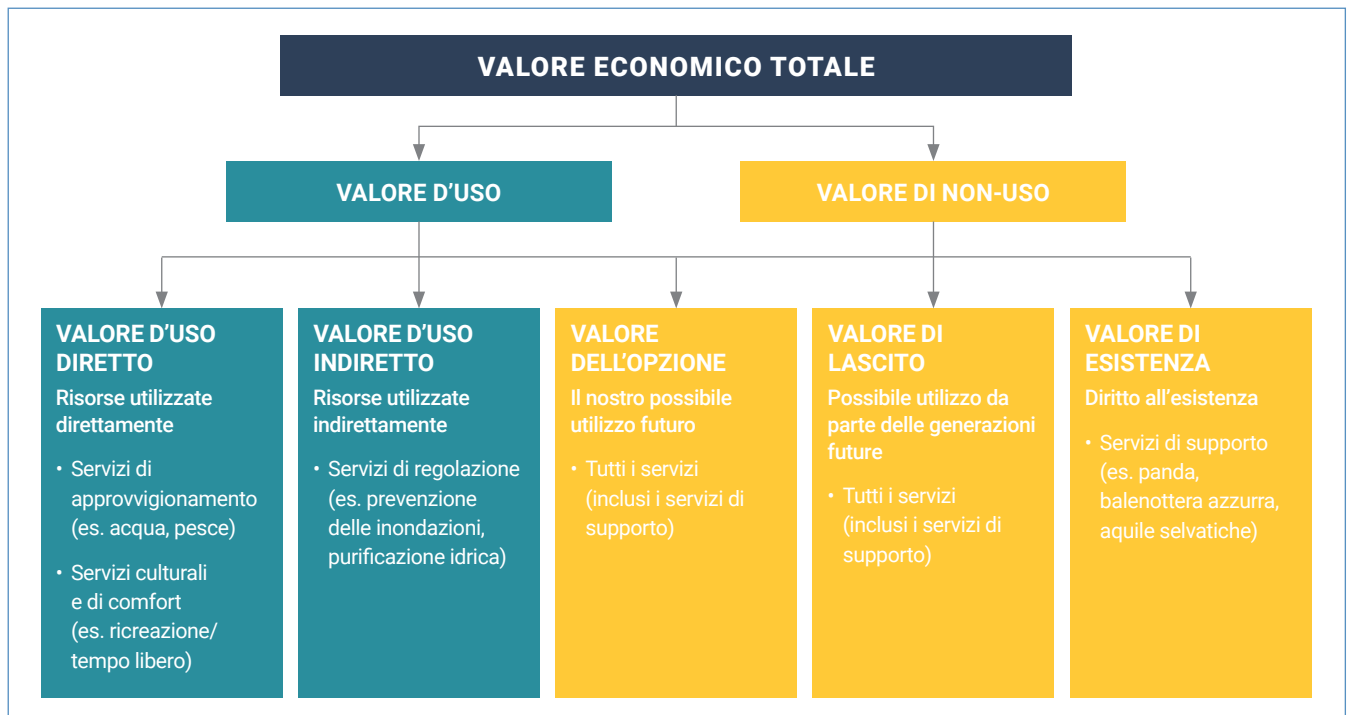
VALORE ECONOMICO TOTALE

VALORE D'USO

VALORE DI NON-USO

VALORE D'USO DIRETTO
Risorse utilizzate direttamente
• Servizi di approvvigionamento (es. acqua, pesce)
• Servizi culturali e di comfort (es. ricreazione/ tempo libero)

VALORE D'USO INDIRETTO
Risorse utilizzate indirettamente
• Servizi di regolazione (es. prevenzione delle inondazioni, purificazione idrica)

VALORE DELL'OPZIONE
Il nostro possibile utilizzo futuro
• Tutti i servizi (inclusi i servizi di supporto)

VALORE DI LASCITO
Possibile utilizzo da parte delle generazioni future
• Tutti i servizi (inclusi i servizi di supporto)

VALORE DI ESISTENZA
Diritto all'esistenza
• Servizi di supporto (es. panda, balenottera azzurra, aquile selvatiche)